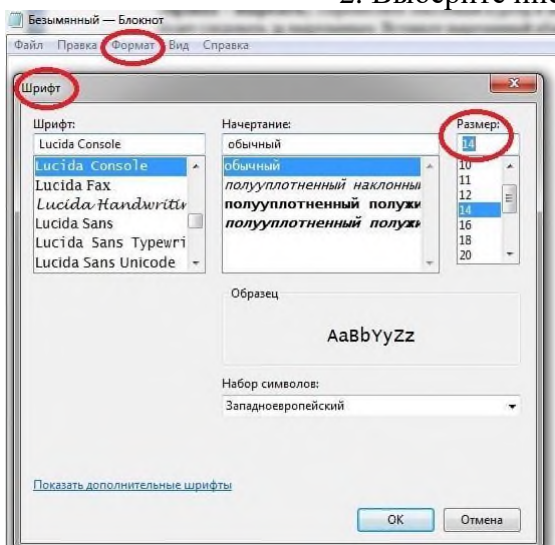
2. Выберите ши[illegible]

Безымянный — Блокнот

Файл Правка Формат Вид Справка

Шрифт

Шрифт:
Lucida Console
Lucida Console
Lucida Fax
Lucida Handwritin
Lucida Sans
Lucida Sans Typewri
Lucida Sans Unicode

Начертание:
обычный
обычный
полууплотненный наклонны
полууплотненный полужи
полууплотненный полужи

Размер:
14
10
11
12
14
16
18
20

Образец

AaBbYyZz

Набор символов:
Западноевропейский

Показать дополнительные шрифты

OK Отмена